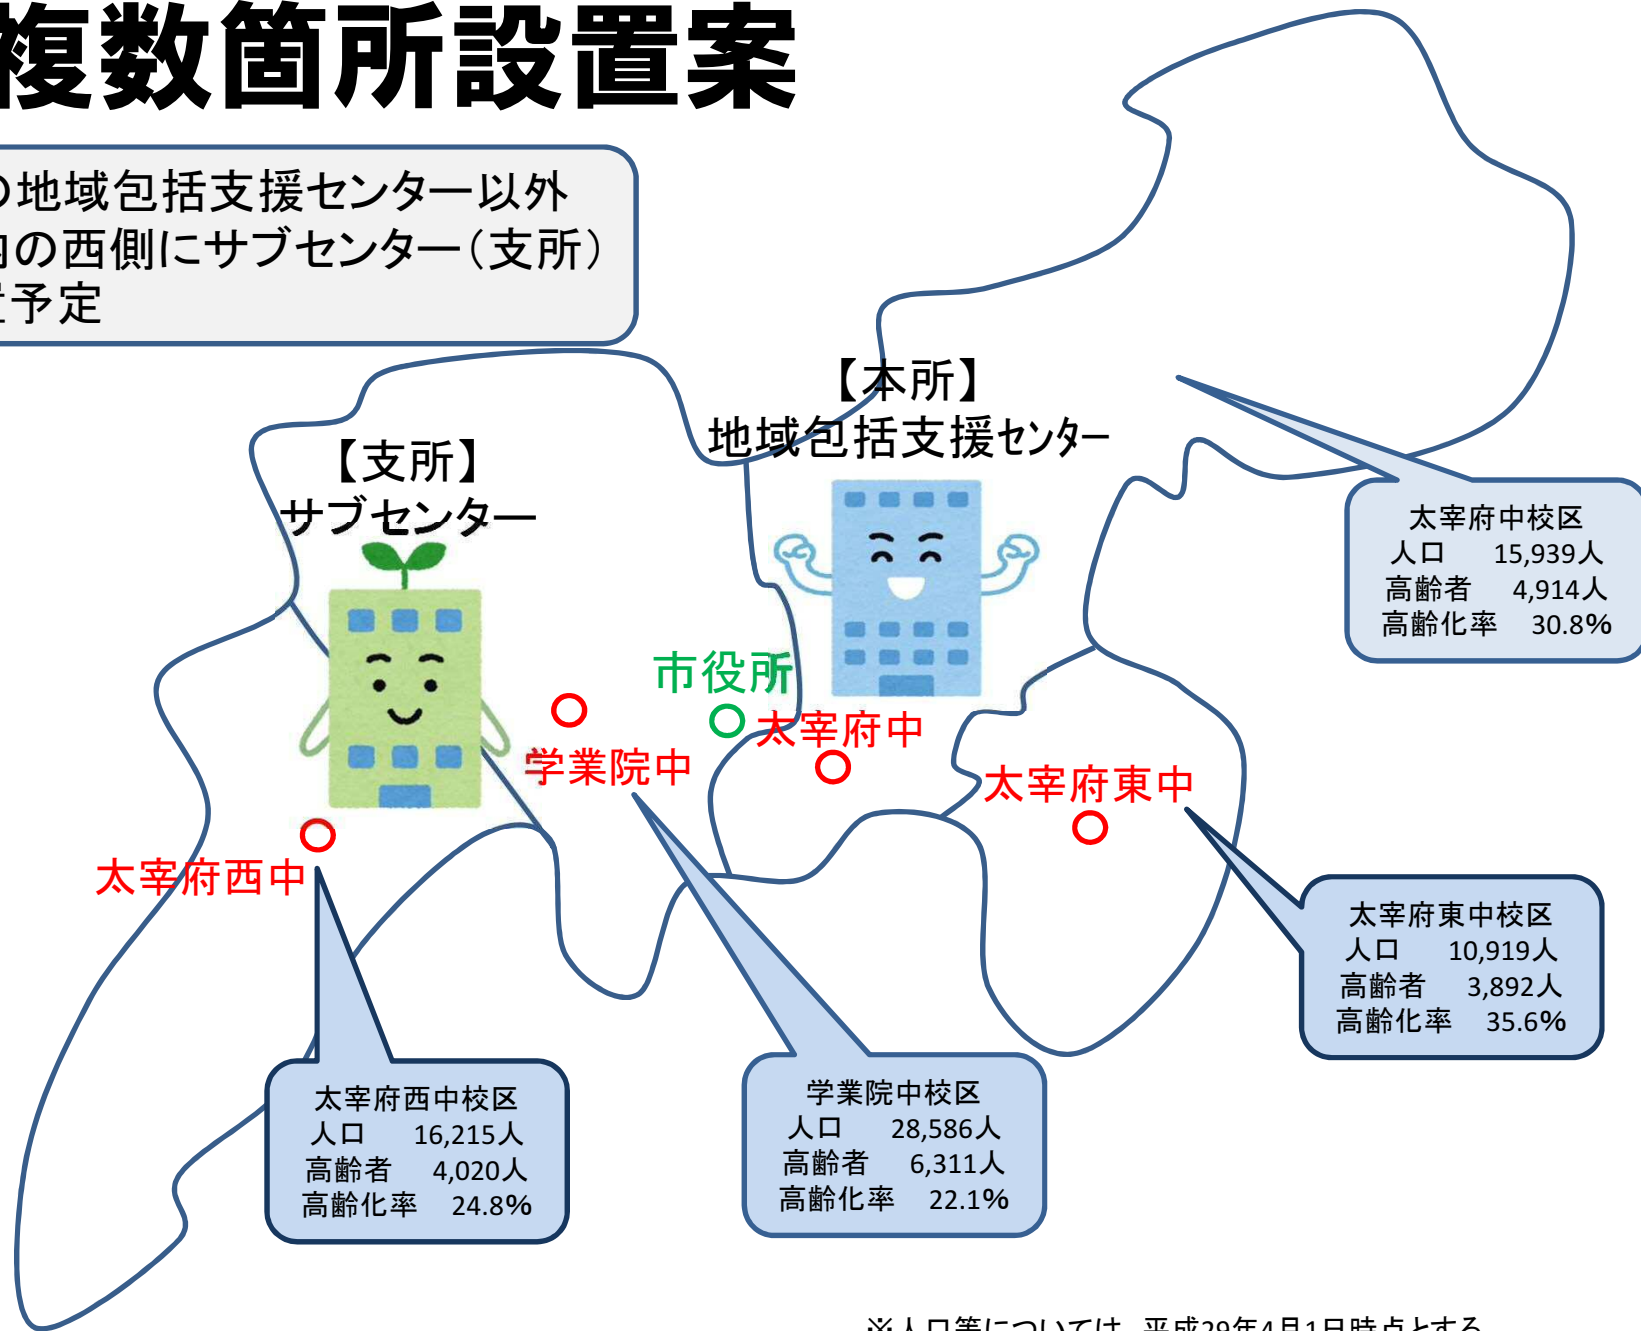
複数箇所設置案

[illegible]地域包括支援センター以外
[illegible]の西側にサブセンター（支所）
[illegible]予定

【本所】
地域包括支援センター

【支所】
サブセンター

市役所

太宰府中

学業院中

太宰府東中

太宰府西中

太宰府中校区
人口　15,939人
高齢者　4,914人
高齢化率　30.8%

太宰府東中校区
人口　10,919人
高齢者　3,892人
高齢化率　35.6%

太宰府西中校区
人口　16,215人
高齢者　4,020人
高齢化率　24.8%

学業院中校区
人口　28,586人
高齢者　6,311人
高齢化率　22.1%

※人口等については、平成29年4月1日時点とする